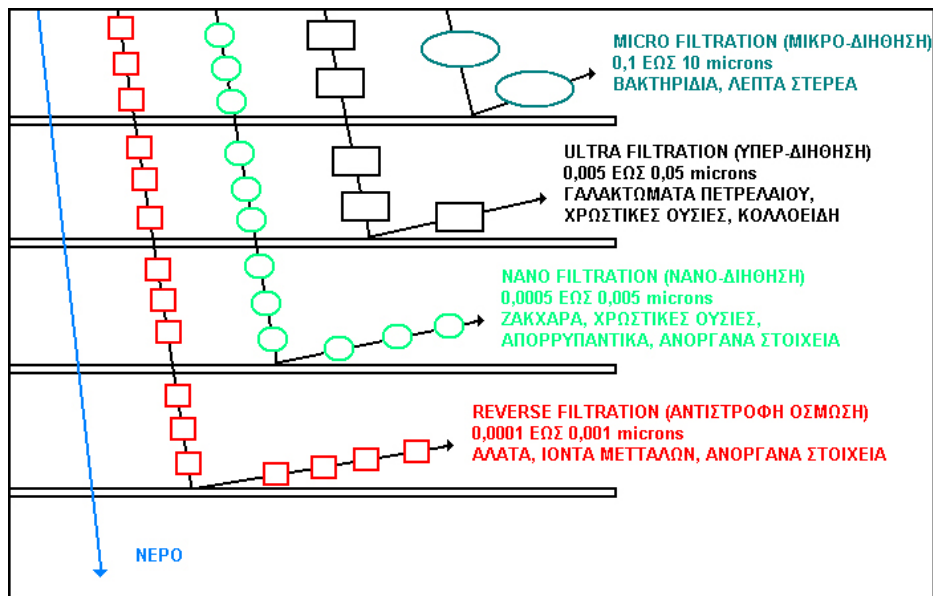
MICRO FILTRATION (ΜΙΚΡΟ-ΔΙΗΘΗΣΗ)
0,1 ΕΩΣ 10 microns
ΒΑΚΤΗΡΙΔΙΑ, ΛΕΠΤΑ ΣΤΕΡΕΑ

ULTRA FILTRATION (ΥΠΕΡ-ΔΙΗΘΗΣΗ)
0,005 ΕΩΣ 0,05 microns
ΓΑΛΑΚΤΩΜΑΤΑ ΠΕΤΡΕΛΑΙΟΥ,
ΧΡΩΣΤΙΚΕΣ ΟΥΣΙΕΣ, ΚΟΛΛΟΕΙΔΗ

NANO FILTRATION (ΝΑΝΟ-ΔΙΗΘΗΣΗ)
0,0005 ΕΩΣ 0,005 microns
ΖΑΚΧΑΡΑ, ΧΡΩΣΤΙΚΕΣ ΟΥΣΙΕΣ,
ΑΠΟΡΡΥΠΑΝΤΙΚΑ, ΑΝΟΡΓΑΝΑ ΣΤΟΙΧΕΙΑ

REVERSE FILTRATION (ΑΝΤΙΣΤΡΟΦΗ ΟΣΜΩΣΗ)
0,0001 ΕΩΣ 0,001 microns
ΑΛΑΤΑ, ΙΟΝΤΑ ΜΕΤΤΑΛΩΝ, ΑΝΟΡΓΑΝΑ ΣΤΟΙΧΕΙΑ

ΝΕΡΟ